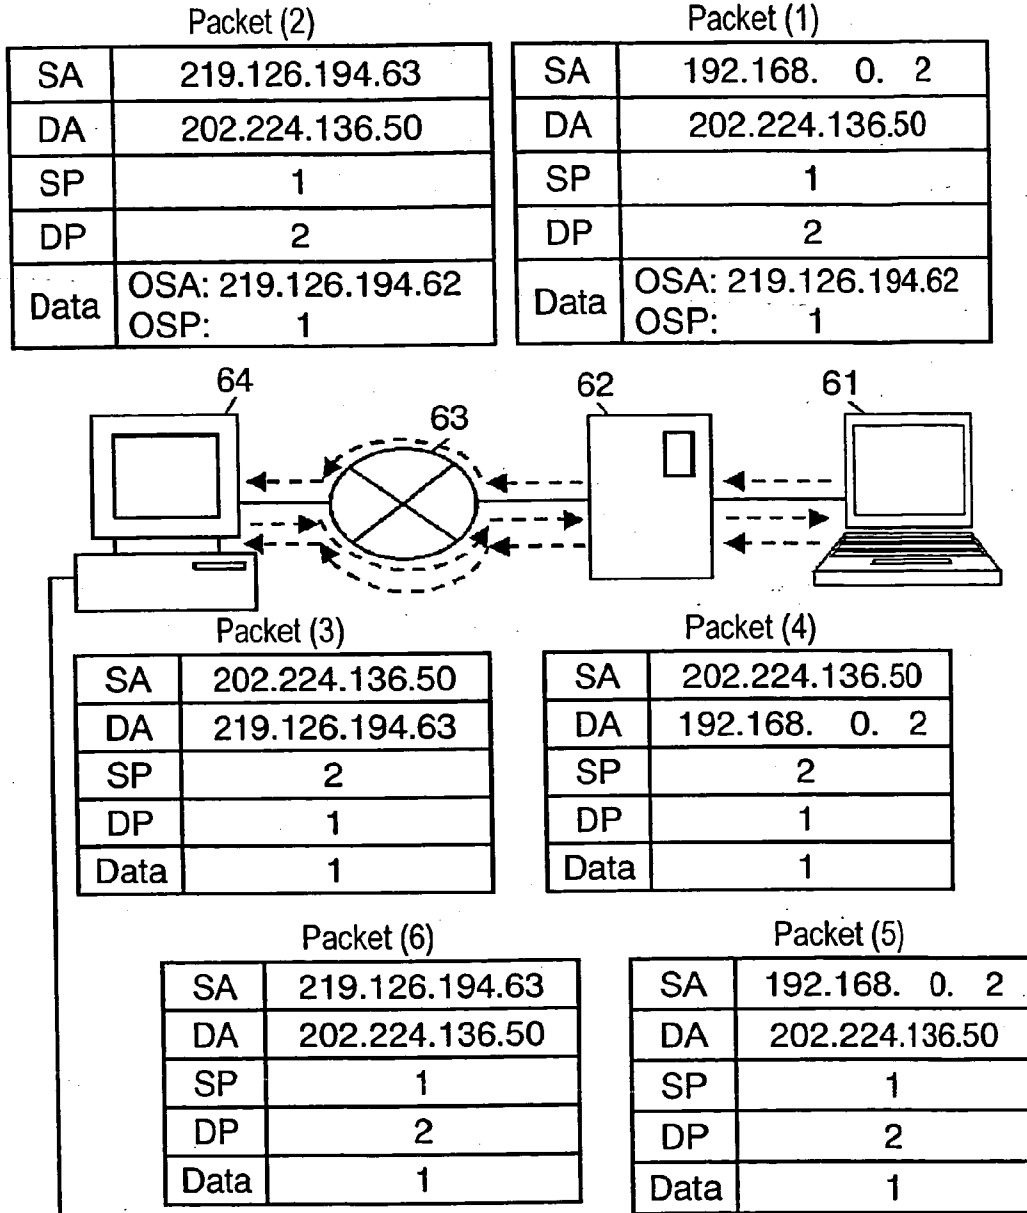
Packet (2)

| SA | 219.126.194.63 |
|---|---|
| DA | 202.224.136.50 |
| SP | 1 |
| DP | 2 |
| Data | OSA: 219.126.194.62 OSP: 1 |

Packet (1)

| SA | 192.168. 0. 2 |
|---|---|
| DA | 202.224.136.50 |
| SP | 1 |
| DP | 2 |
| Data | OSA: 219.126.194.62 OSP: 1 |

64

63

62

61

Packet (3)

| SA | 202.224.136.50 |
|---|---|
| DA | 219.126.194.63 |
| SP | 2 |
| DP | 1 |
| Data | 1 |

Packet (4)

| SA | 202.224.136.50 |
|---|---|
| DA | 192.168. 0. 2 |
| SP | 2 |
| DP | 1 |
| Data | 1 |

Packet (6)

| SA | 219.126.194.63 |
|---|---|
| DA | 202.224.136.50 |
| SP | 1 |
| DP | 2 |
| Data | 1 |

Packet (5)

| SA | 192.168. 0. 2 |
|---|---|
| DA | 202.224.136.50 |
| SP | 1 |
| DP | 2 |
| Data | 1 |